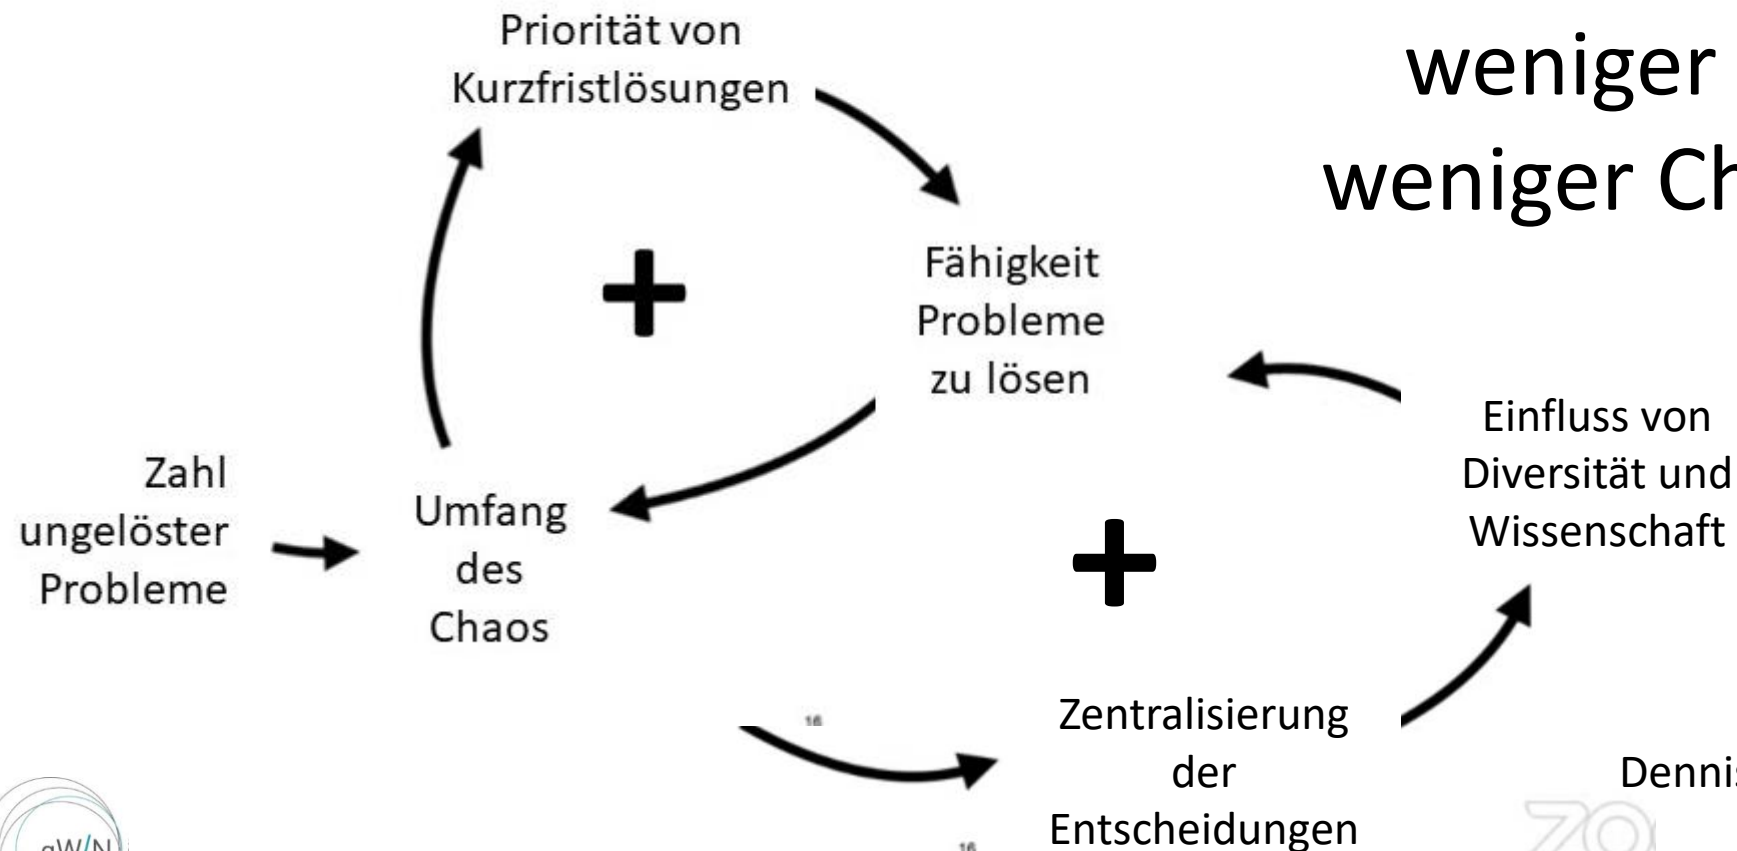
weniger
weniger Ch

Priorität von Kurzfristlösungen

Fähigkeit Probleme zu lösen

+

Zahl ungelöster Probleme

Umfang des Chaos

Einfluss von Diversität und Wissenschaft

+

16

Zentralisierung der Entscheidungen

16

Denni

gWN

ZO